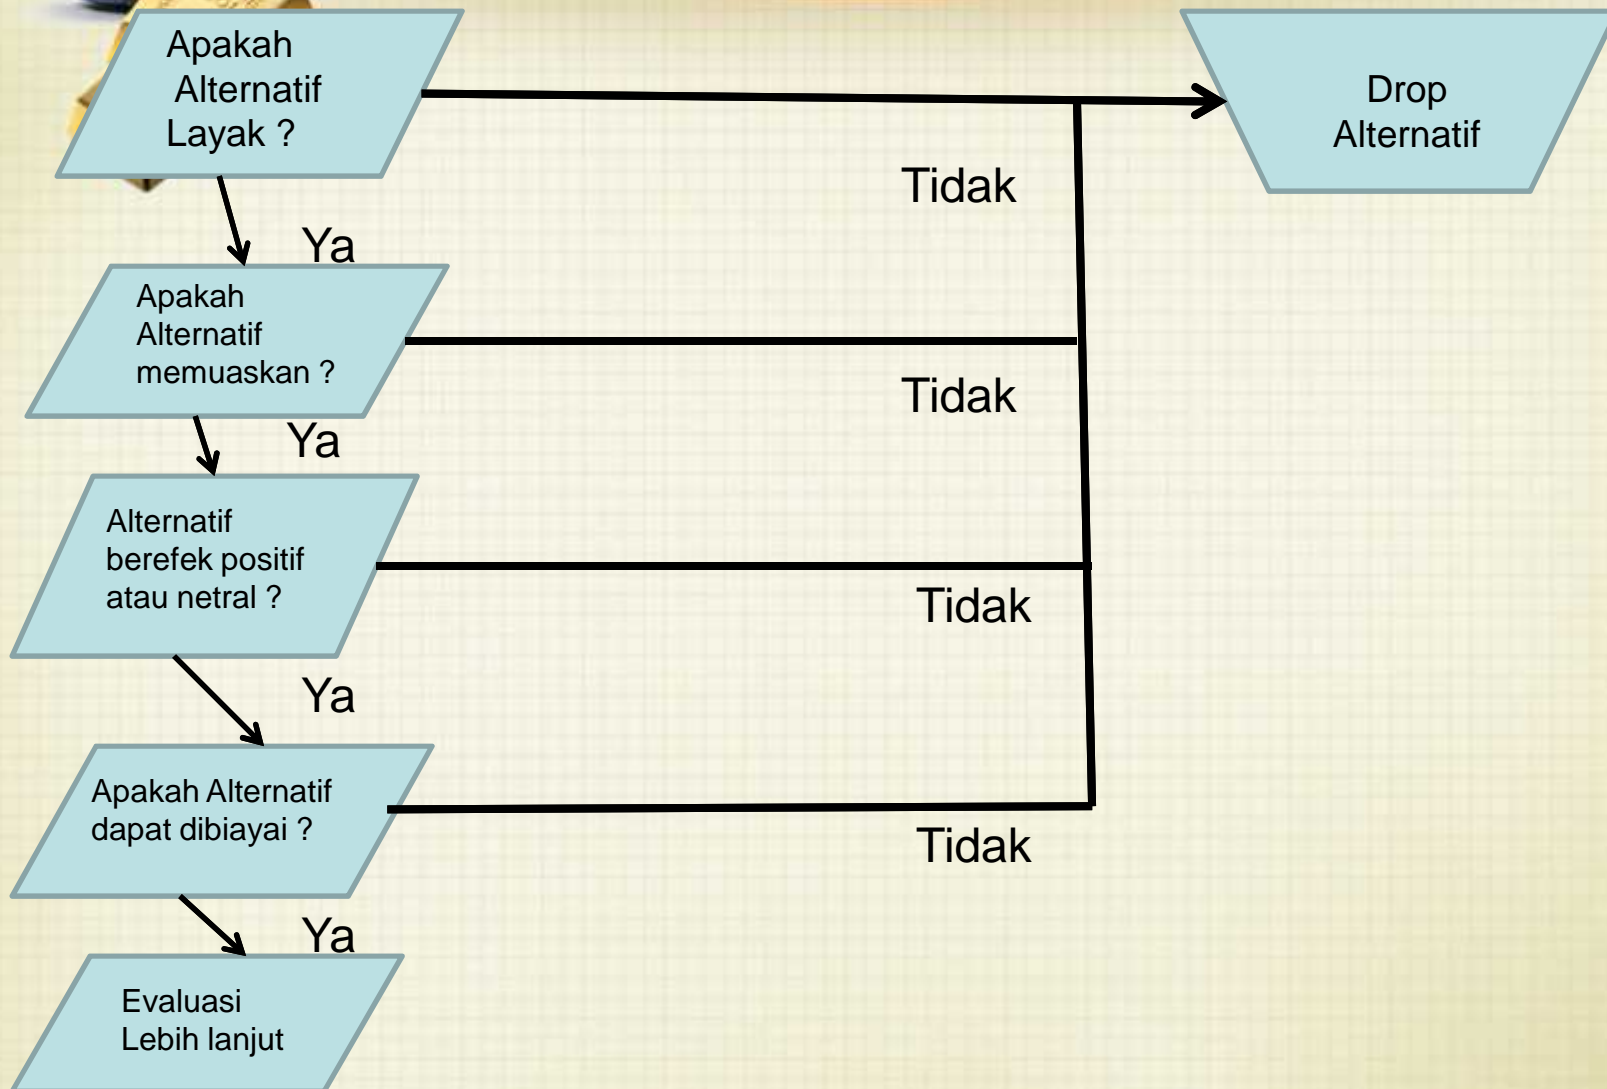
Apakah Alternatif Layak ?

Drop Alternatif

Tidak

Ya

Apakah Alternatif memuaskan ?

Tidak

Ya

Alternatif berefek positif atau netral ?

Tidak

Ya

Apakah Alternatif dapat dibiayai ?

Tidak

Ya

Evaluasi Lebih lanjut